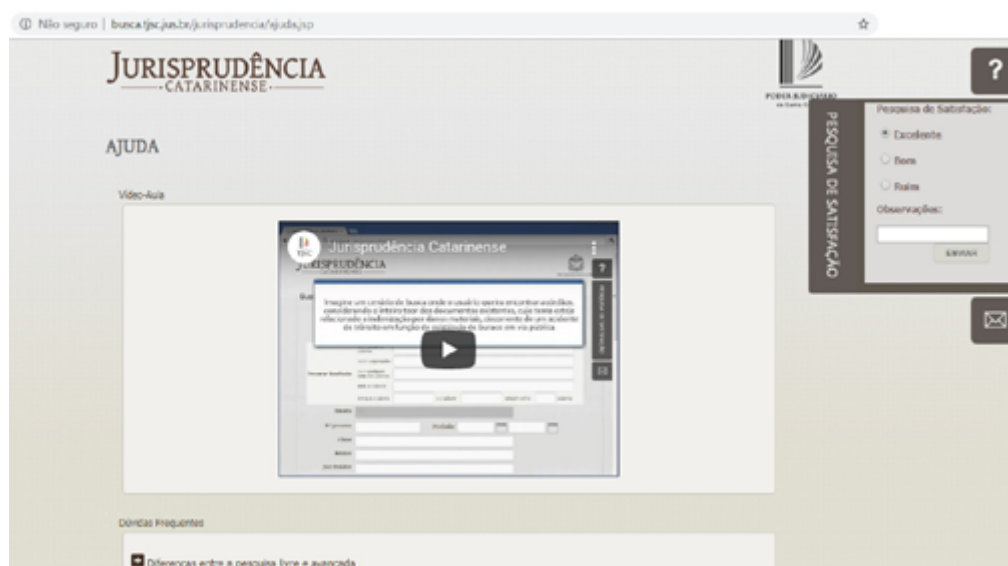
Não seguro | busca.tjsc.jus.br/jurisprudencia/ajuda.jsp

JURISPRUDÊNCIA
CATARINENSE

PODER JUDICIÁRIO

?

AJUDA

Vídeo-Aula

Jurisprudência Catarinense

JURISPRUDÊNCIA

Imagine um cenário de busca onde o usuário queira encontrar acórdãos, considerando o inteiro teor dos documentos existentes, cujo tema esteja relacionado à indenização por danos materiais, decorrente de um acidente de trânsito em função da existência de buracos em via pública.

Dúvidas Frequentes

Diferenças entre a pesquisa livre e avançada

PESQUISA DE SATISFAÇÃO

Pesquisa de Satisfação:

Excelente

Bom

Ruim

Observações:

ENVIAR